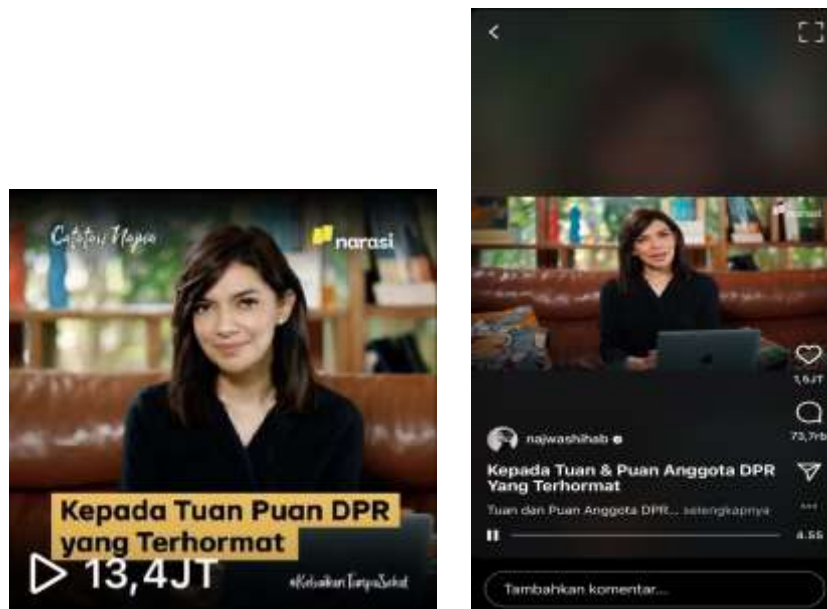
Catatan Najwa

narasi

Kepada Tuan Puan DPR yang Terhormat

13,4JT

#KebaikanTanpaSekat

narasi

1,6JT

73,7rb

najwashihab

Kepada Tuan & Puan Anggota DPR Yang Terhormat

Tuan dan Puan Anggota DPR... selengkapnya

4.55

Tambahkan komentar...